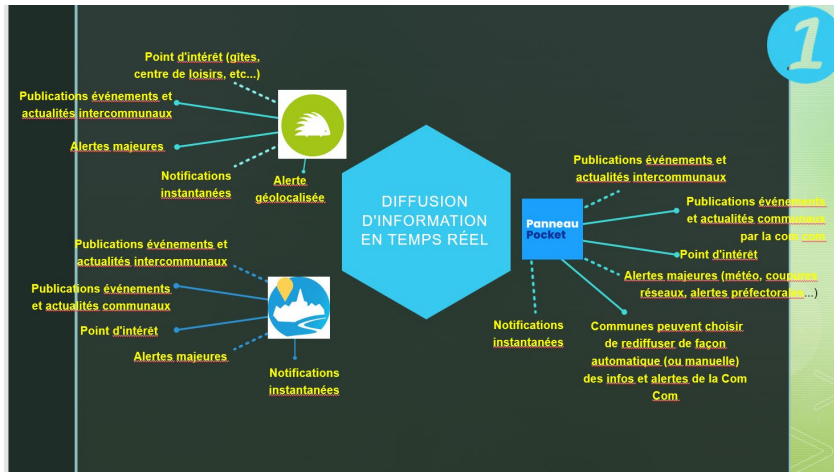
1

Point d'intérêt (gîtes, centre de loisirs, etc...)

Publications événements et actualités intercommunaux

Alertes majeures

Notifications instantanées

Alerte géolocalisée

DIFFUSION D'INFORMATION EN TEMPS RÉEL

Publications événements et actualités intercommunaux

Publications événements et actualités communaux

Point d'intérêt

Alertes majeures

Notifications instantanées

Panneau Pocket

Publications événements et actualités intercommunaux

Publications événements et actualités communaux par la com com

Point d'intérêt

Alertes majeures (météo, coupures réseaux, alertes préfectorales...)

Notifications instantanées

Communes peuvent choisir de rediffuser de façon automatique (ou manuelle) des infos et alertes de la Com Com